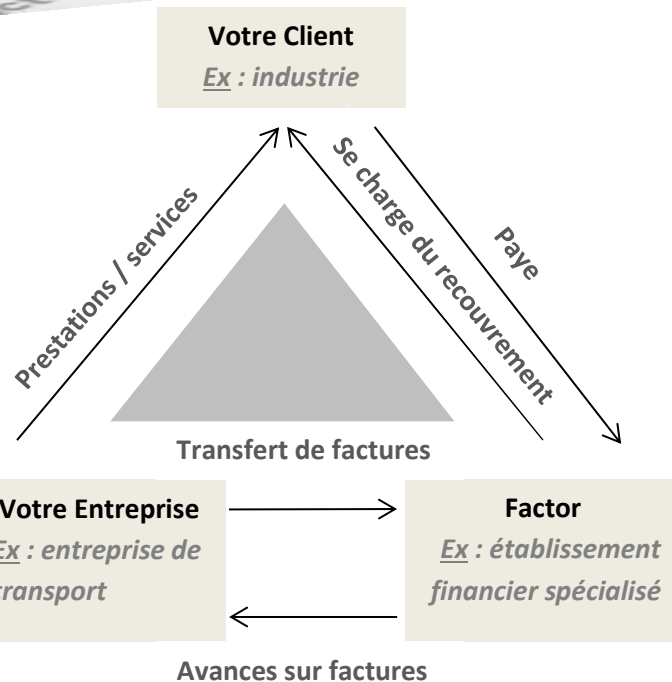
Votre Client
Ex : industrie

Prestations / services

Se charge du recouvrement

Paye

Transfert de factures

Votre Entreprise
Ex : entreprise de transport

Factor
Ex : établissement financier spécialisé

Avances sur factures